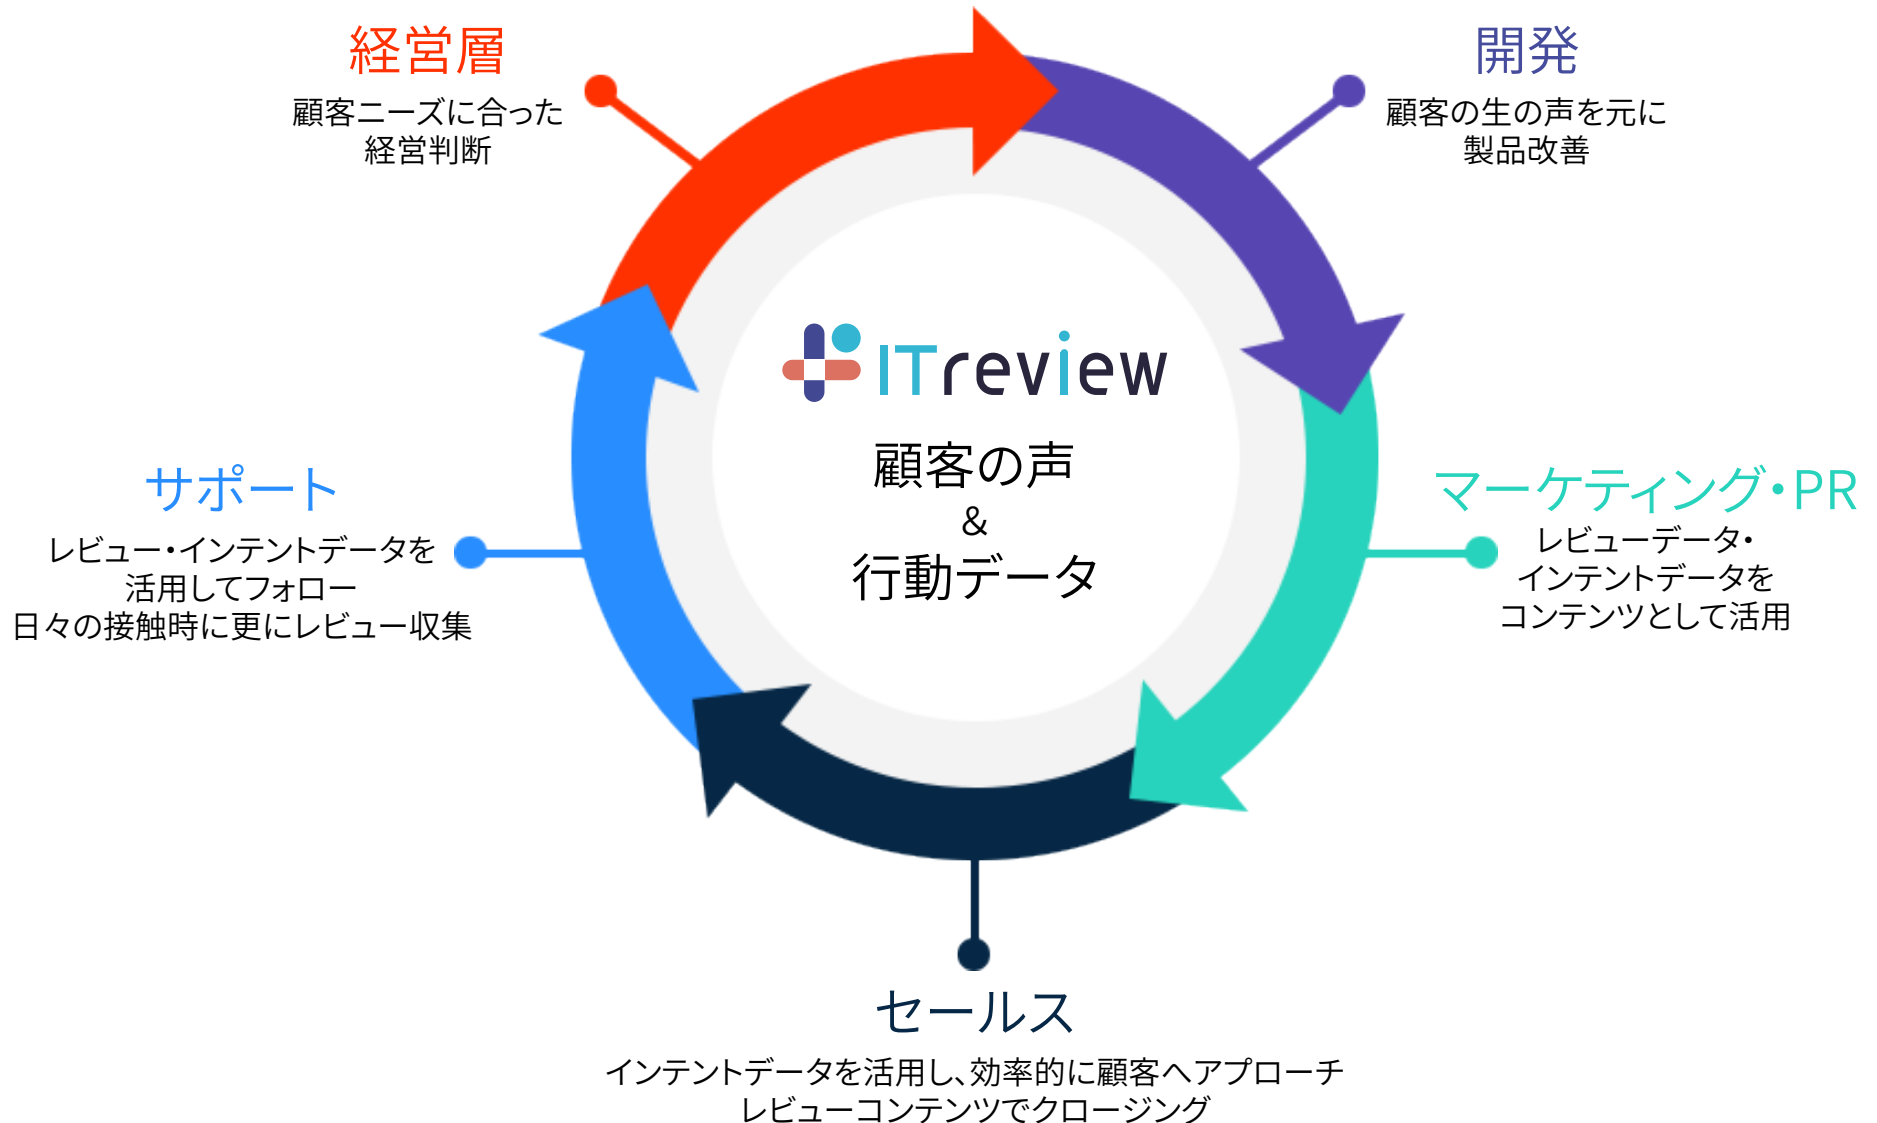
経営層
顧客ニーズに合った
経営判断

開発
顧客の生の声を元に
製品改善

ITreview
顧客の声
&
行動データ

サポート
レビュー・インテントデータを
活用してフォロー
日々の接触時に更にレビュー収集

マーケティング・PR
レビューデータ・
インテントデータを
コンテンツとして活用

セールス
インテントデータを活用し、効率的に顧客へアプローチ
レビューコンテンツでクロージング